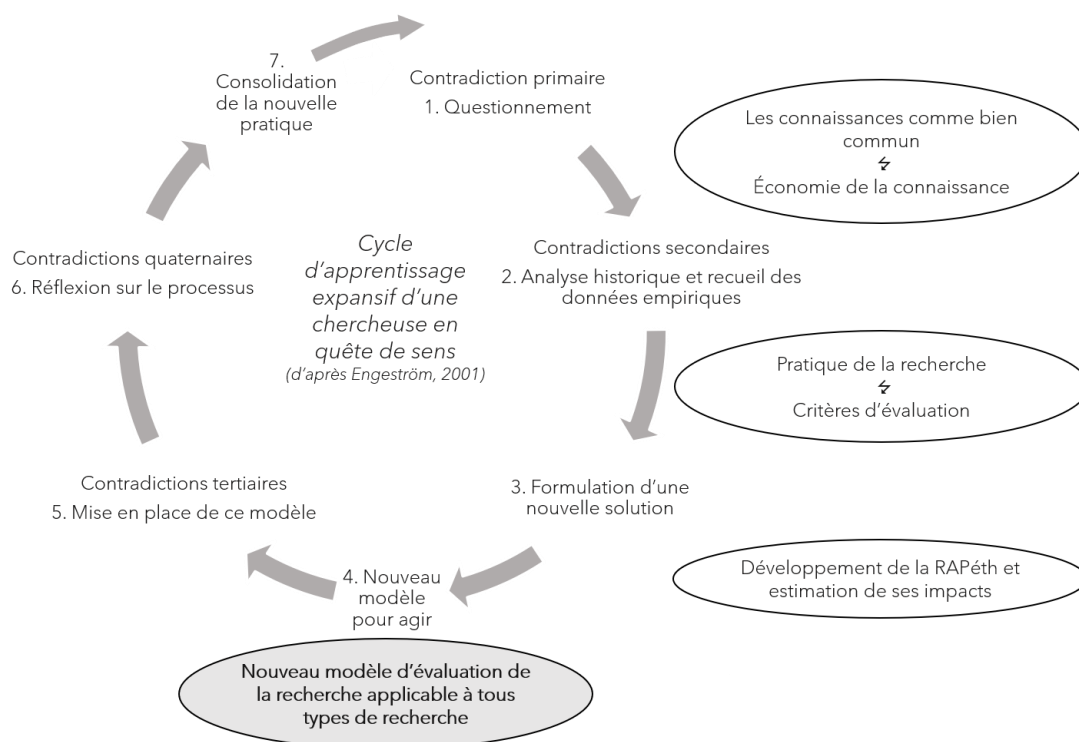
7. Consolidation de la nouvelle pratique

Contradiction primaire
1. Questionnement

Les connaissances comme bien commun
ϟ
Économie de la connaissance

Contradictions quaternaires
6. Réflexion sur le processus

Cycle d'apprentissage expansif d'une chercheuse en quête de sens
(d'après Engeström, 2001)

Contradictions secondaires
2. Analyse historique et recueil des données empiriques

Pratique de la recherche
ϟ
Critères d'évaluation

Contradictions tertiaires
5. Mise en place de ce modèle

3. Formulation d'une nouvelle solution

4. Nouveau modèle pour agir

Développement de la RAPéth et estimation de ses impacts

Nouveau modèle d'évaluation de la recherche applicable à tous types de recherche